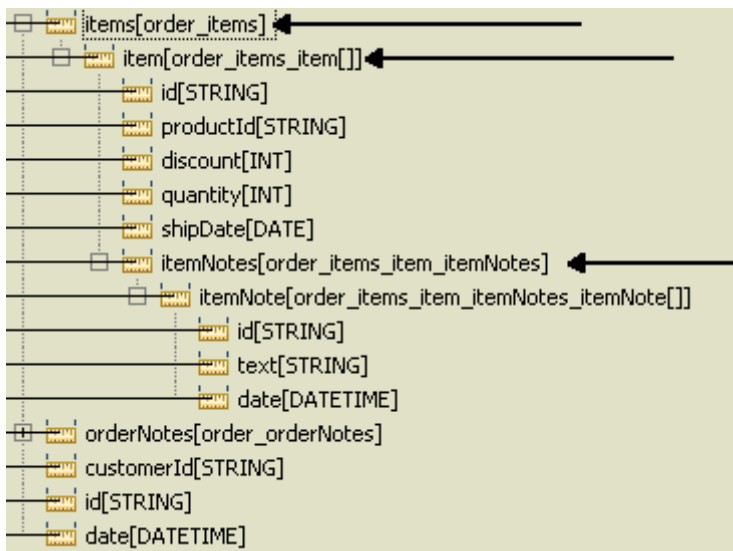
items[order_items]
item[order_items_item[]]
id[STRING]
productId[STRING]
discount[INT]
quantity[INT]
shipDate[DATE]
itemNotes[order_items_item_itemNotes]
itemNote[order_items_item_itemNotes_itemNote[]]
id[STRING]
text[STRING]
date[DATETIME]
orderNotes[order_orderNotes]
customerId[STRING]
id[STRING]
date[DATETIME]